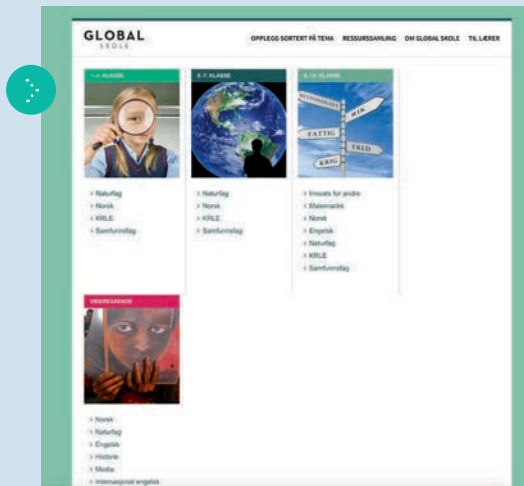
GLOBAL SKOLE

OPPLEGG SORTERT PÅ TEMA RESSURSSAMLING OM GLOBAL SKOLE TIL LÆRER

1.-4. KLASSE

> Naturfag
> Norsk
> KRLE
> Samfunnsfag

5.-7. KLASSE

> Naturfag
> Norsk
> KRLE
> Samfunnsfag

8.-10. KLASSE

RETTFERDIGHET
RIK
FATTIG
FRED
KRIG

> Innsats for andre
> Matematikk
> Norsk
> Engelsk
> Naturfag
> KRLE
> Samfunnsfag

VIDEREGÅENDE

> Norsk
> Naturfag
> Engelsk
> Historie
> Media
> Internasjonal engelsk